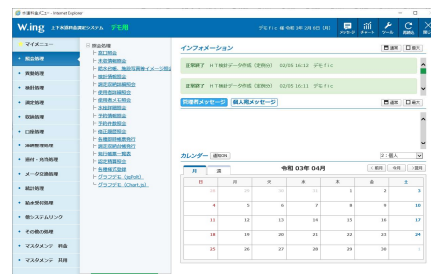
水道料金ニュー - Internet Explorer

W.ing 上下水道料金管理システム デモ用

デモトイレ 令和 2年 2月 6日 (木)

メッセージ チャート ツール 画面終了

マイメニュー
前処理
異動処理
検針処理
調定処理
収納処理
口座処理
滞納整理処理
過付・充当処理
メータ交換処理
統計処理
給水受付処理
他システムリンク
その他の処理
マスタメンテ 料金
マスタメンテ 共用

業務処理
個人照会
水栓番号照会
統合使用、集金区画番号イメージ照会
随時調整照会
調定・収納状況照会
使用者別請求照会
使用者メモ照会
滞納状況照会
予約者照会
予約保存照会
保証金照会
保証調査照会
各種照明精算発行
過去年分照会
帳票 一覧表
認定請求照会
各種様式登録
グラフFE (.sphdb)
グラフFE (Chart.js)

インフォメーション

正常終了 H T検針データ作成 (定時分) 02/05 16:12 デモトイレ
正常終了 H T検針データ作成 (定時分) 02/05 16:11 デモトイレ

同僚者メッセージ 個人用メッセージ

カレンダー

月 週

令和 03年 04月

| 日 | 月 | 火 | 水 | 木 | 金 | 土 |
|---|---|---|---|---|---|---|
| 28 | 29 | 30 | 31 | 1 | 2 | 3 |
| 4 | 5 | 6 | 7 | 8 | 9 | 10 |
| 11 | 12 | 13 | 14 | 15 | 16 | 17 |
| 18 | 19 | 20 | 21 | 22 | 23 | 24 |
| 25 | 26 | 27 | 28 | 29 | 30 | 1 |